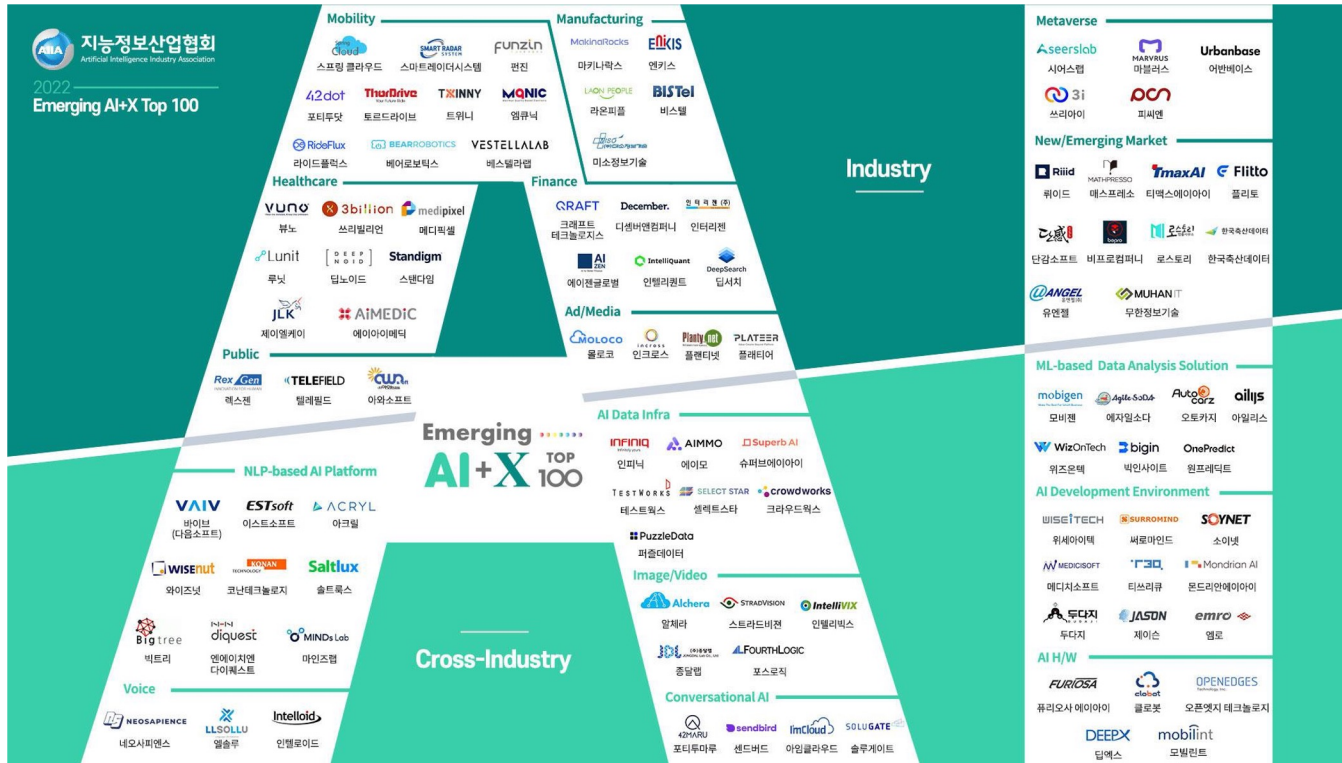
AIIA 지능정보산업협회
Artificial Intelligence Industry Association
2022
Emerging AI+X Top 100

Mobility
Cloud 스프링 클라우드
SMART RADAR SYSTEM 스마트레이더시스템
FUNZIN 펀진
42dot 포티투닷
ThorDrive 토르드라이브
TWINNY 트위니
MONIC 엠큐닉
RideFlux 라이드플럭스
BEARROBOTICS 베어로보틱스
VESTELLALAB 베스텔라랩

Manufacturing
MakinaRocks 마키나락스
ENKIS 엔키스
LAON PEOPLE 라온피플
BISTel 비스텔
미소정보기술

Healthcare
VUNO 뷰노
3billion 쓰리빌리언
medipixel 메디픽셀
Lunit 루닛
DEEP NOID 딥노이드
Standigm 스탠다임
JLK 제이엘케이
AIMEDIC 에이아이메딕

Finance
QRAFT 크래프트 테크놀로지스
December. 디셈버앤컴퍼니
인터리젠
AI ZEN 에이젠글로벌
IntelliQuant 인텔리퀀트
DeepSearch 딥서치

Ad/Media
MOLOCO 몰로코
incross 인크로스
PlantyNet 플랜티넷
PLATEER 플래티어

Public
Rex Gen 렉스젠
TELEFIELD 텔레필드
aWoo 아와소프트

Industry

Metaverse
seerslab 시어스랩
MARVRUS 마블러스
Urbanbase 어반베이스
3i 쓰리아이
PCN 피씨엔

New/Emerging Market
Riiid 뤼이드
MATHPRESSO 매스프레소
TmaxAI 티맥스에이아이
Flitto 플리토
단감소프트
bepro 비프로컴퍼니
로스토리
한국축산데이터
ANGEL 유엔젤
MUHAN IT 무한정보기술

Emerging AI+X TOP 100

NLP-based AI Platform
VAIV 바이브 (다음소프트)
ESTsoft 이스트소프트
ACRYL 아크릴
WISEnut 와이즈넛
KONAN TECHNOLOGY 코난테크놀로지
Saltlux 솔트룩스
Bigtree 빅트리
diquest 엔에이치엔 다이퀘스트
MINDs Lab 마인즈랩

Voice
NEOSAPIENCE 네오사피엔스
LLSOLLU 엘솔루
Intelloid 인텔로이드

Cross-Industry

AI Data Infra
INFINIQ 인피닉
AIMMO 에이모
Superb AI 슈퍼브에이아이
TESTWORKS 테스트웍스
SELECT STAR 셀렉트스타
crowdworks 크라우드웍스
PuzzleData 퍼즐데이터

Image/Video
Alchera 알체라
STRADVISION 스트라드비젼
IntelliVIX 인텔리빅스
JDL 종달랩
FOURTHLOGIC 포스로직

Conversational AI
42MARU 포티투마루
sendbird 센드버드
imCloud 아이엠클라우드
SOLUGATE 솔루게이트

ML-based Data Analysis Solution
mobigen 모비젠
Agile Soda 에자일소다
Autocarz 오토카지
ailys 아일리스
WizOnTech 위즈온텍
bigin 빅인사이트
OnePredict 원프레딕트

AI Development Environment
WISEITECH 위세아이텍
SURROMIND 써로마인드
SOYNET 소이넷
MEDICISOFT 메디치소프트
T3Q 티쓰리큐
Mondrian AI 몬드리안에이아이
두다지 두다지
JASON 제이슨
emro 엠로

AI H/W
FURIOSA 퓨리오사 에이아이
clobot 클로봇
OPENEDGES Technology Inc. 오픈엣지 테크놀로지
DEEPX 딥엑스
mobilint 모빌린트